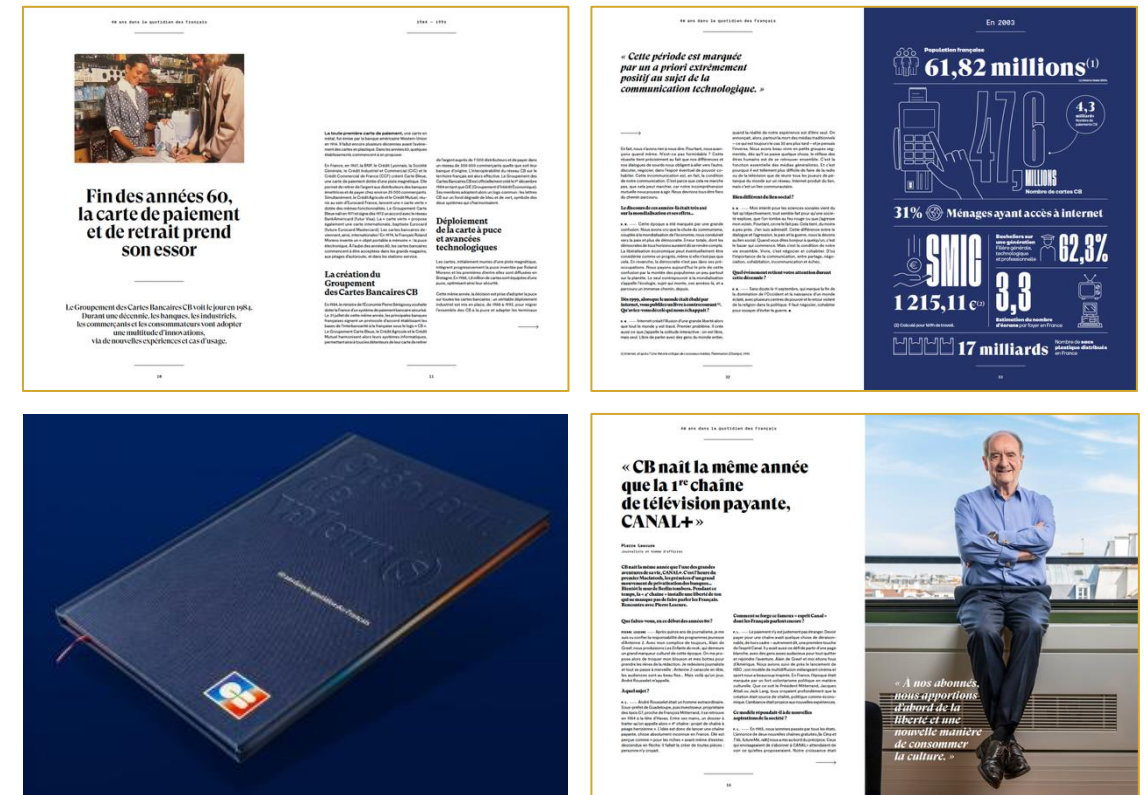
50 ans dans le quotidien des Français

1964 — 1984

Fin des années 60, la carte de paiement et de retrait prend son essor

Le Groupement des Cartes Bancaires CB voit le jour en 1984. Durant une décennie, les banques, les industriels, les commerçants et les consommateurs vont adopter une multitude d'innovations, via de nouvelles expériences et cas d'usage.

La création du Groupement des Cartes Bancaires CB

Déploiement de la carte à puce et avancées technologiques

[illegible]

50 ans dans le quotidien des Français

« Cette période est marquée par un a priori extrêmement positif au sujet de la communication technologique. »

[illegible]

En 2003

Population française

61,82 millions$^{(1)}$

47,6 millions

Nombre de cartes CB

4,3 milliards

31% Ménages ayant accès à internet

SMIC

1 215,11 €$^{(2)}$

62,3%

3,3

17 milliards

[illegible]

50 ans dans le quotidien des Français

« CB naît la même année que la 1$^{re}$ chaîne de télévision payante, CANAL+ »

Pierre Lescure

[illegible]

« À nos abonnés, nous apportions d'abord de la liberté et une nouvelle manière de consommer la culture. »